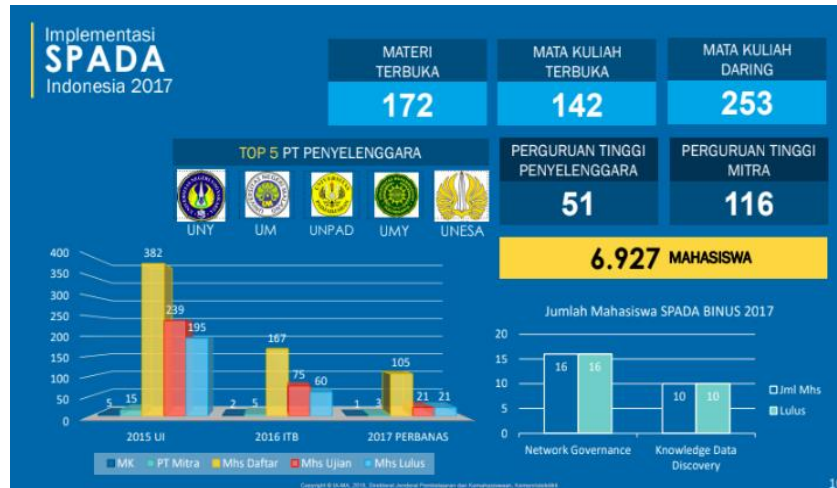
Implementasi
SPADA
Indonesia 2017

| MATERI TERBUKA | MATA KULIAH TERBUKA | MATA KULIAH DARING |
|---|---|---|
| 172 | 142 | 253 |

TOP 5 PT PENYELENGGARA

UNY UM UNPAD UMY UNESA

| PERGURUAN TINGGI PENYELENGGARA | PERGURUAN TINGGI MITRA |
|---|---|
| 51 | 116 |

6.927 MAHASISWA

400
350
300
250
200
150
100
50
0

5 15 382 239 195
2 5 167 75 60
1 3 105 21 21

2015 UI 2016 ITB 2017 PERBANAS

MK PT Mitra Mhs Daftar Mhs Ujian Mhs Lulus

Jumlah Mahasiswa SPADA BINUS 2017

20
15
10
5
0

16 16
10 10

Network Governance Knowledge Data Discovery

Jml Mhs
Lulus

Copyright © IA-MA, 2018, Direktorat Jenderal Pembelajaran dan Kemahasiswaan, Kemenristekdikti

1